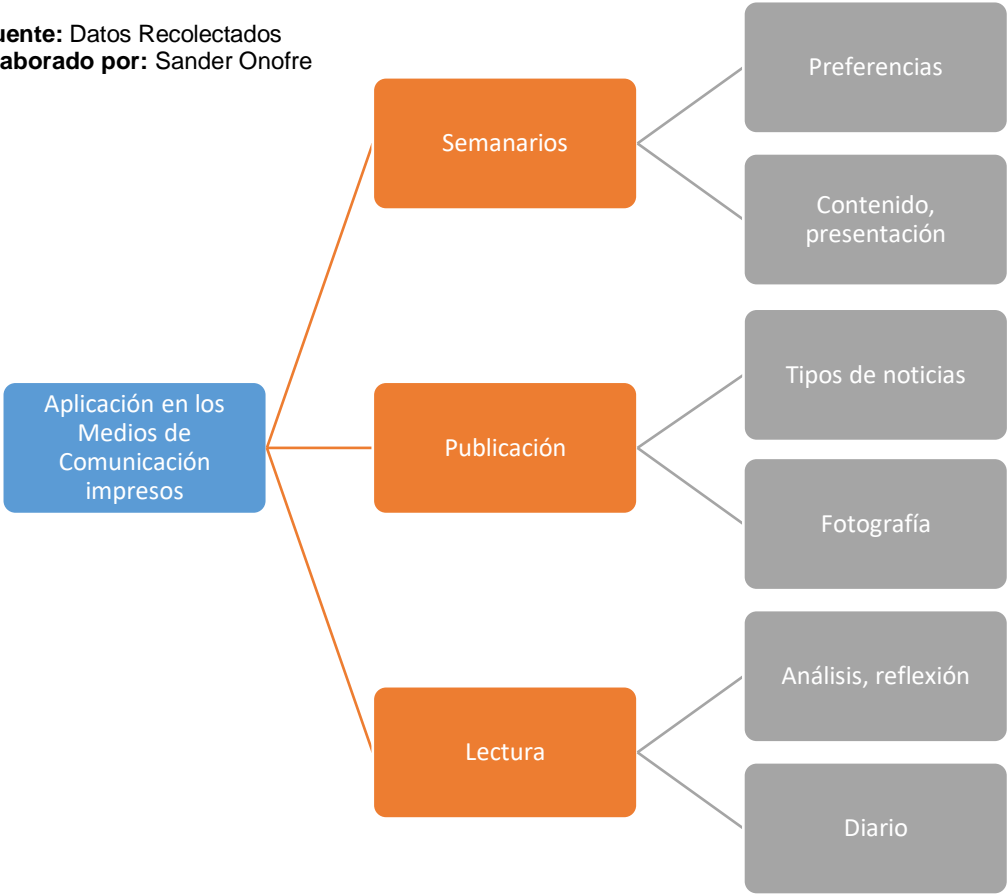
uente: Datos Recolectados
aborado por: Sander Onofre

Aplicación en los Medios de Comunicación impresos

Semanarios

Preferencias

Contenido, presentación

Publicación

Tipos de noticias

Fotografía

Lectura

Análisis, reflexión

Diario